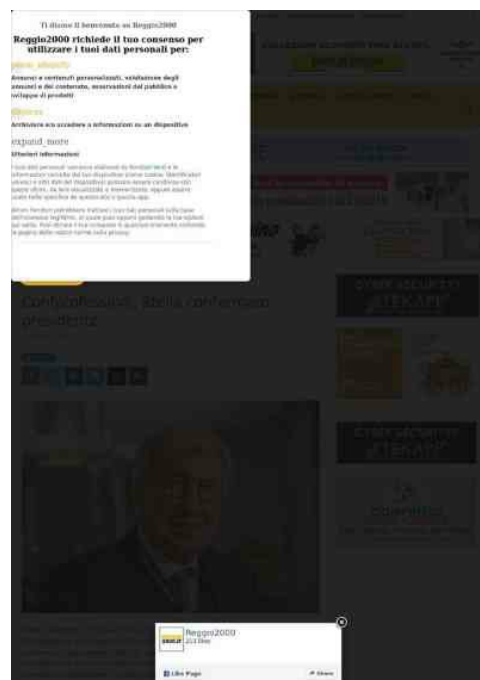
Ti diamo il benvenuto su Reggio2000

Reggio2000 richiede il tuo consenso per utilizzare i tuoi dati personali per:

Annunci e contenuti personalizzati, valutazione degli annunci e del contenuto, osservazioni del pubblico e sviluppo di prodotti

Archiviare e/o accedere a informazioni su un dispositivo

expand_more

Ulteriori informazioni

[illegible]

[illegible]

Confcooperative, Staffa confermato presidente

Reggio2000

Like Page

Share